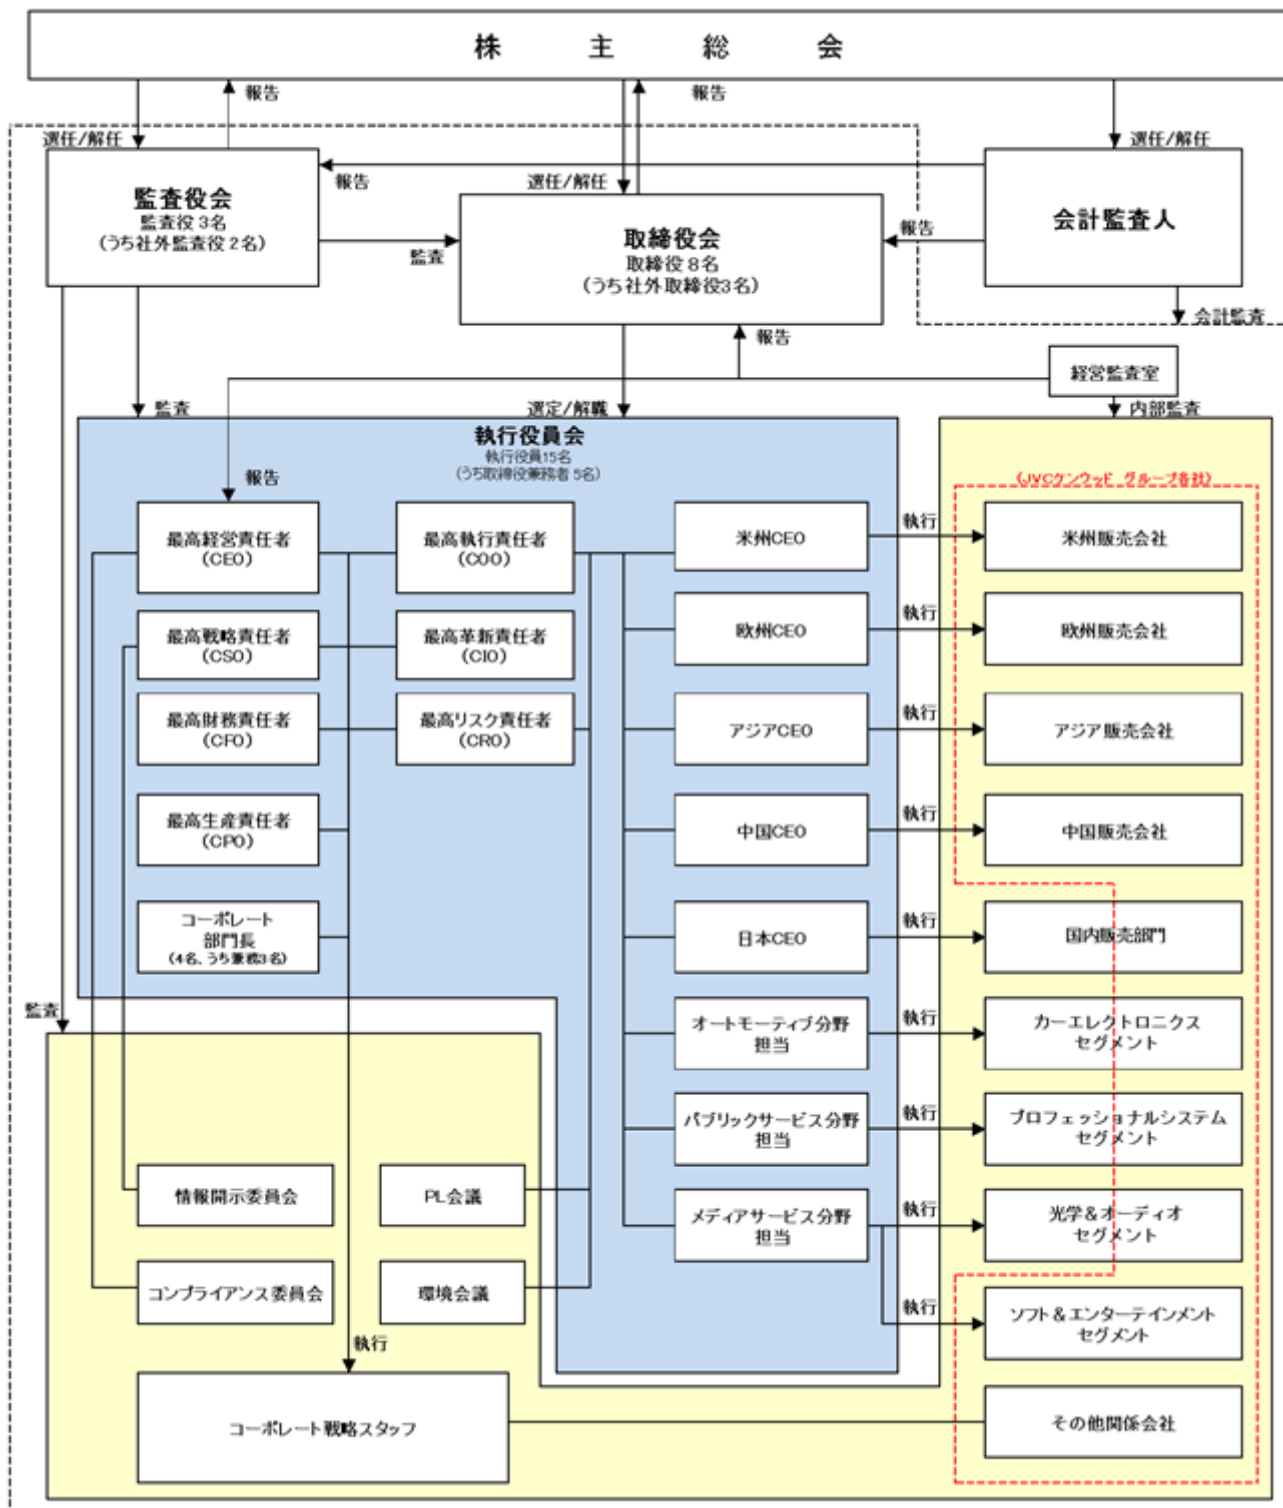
株　主　総　会

報告

報告

選任/解任

選任/解任

監査役会
監査役 3名
(うち社外監査役 2名)

報告

選任/解任

会計監査人

監査

取締役会
取締役 8名
(うち社外取締役3名)

報告

会計監査

報告

経営監査室

監査

選定/解職

内部監査

執行役員会
執行役員15名
(うち取締役兼務者 5名)

報告

(JVCケンウッド グループ各社)

最高経営責任者
(CEO)

最高執行責任者
(COO)

米州CEO

執行

米州販売会社

最高戦略責任者
(CSO)

最高革新責任者
(CIO)

欧州CEO

執行

欧州販売会社

最高財務責任者
(CFO)

最高リスク責任者
(CRO)

アジアCEO

執行

アジア販売会社

最高生産責任者
(CPO)

中国CEO

執行

中国販売会社

コーポレート
部門長
(4名、うち兼務3名)

日本CEO

執行

国内販売部門

監査

オートモーティブ分野
担当

執行

カーエレクトロニクス
セグメント

パブリックサービス分野
担当

執行

プロフェッショナルシステム
セグメント

情報開示委員会

PL会議

メディアサービス分野
担当

執行

光学&オーディオ
セグメント

コンプライアンス委員会

環境会議

執行

ソフト&エンターテインメント
セグメント

執行

コーポレート戦略スタッフ

その他関係会社